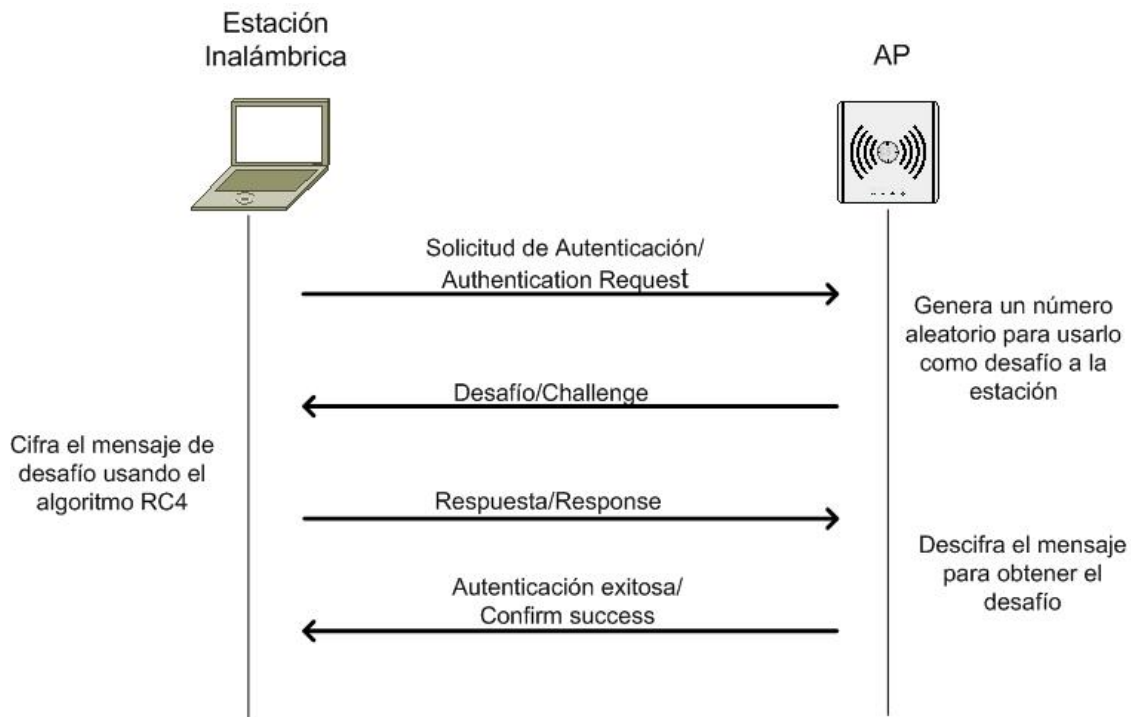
Estación Inalámbrica

AP

Solicitud de Autenticación/ Authentication Request

Genera un número aleatorio para usarlo como desafío a la estación

Desafío/Challenge

Cifra el mensaje de desafío usando el algoritmo RC4

Respuesta/Response

Descifra el mensaje para obtener el desafío

Autenticación exitosa/ Confirm success